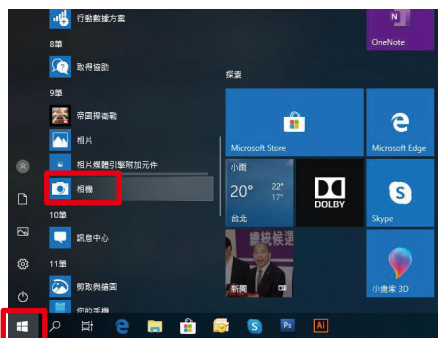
行動數據方案
8畫
取得協助
9畫
帝國推薦範
相片
相片媒體引擎附加元件
相機
10畫
訊息中心
11畫
教取與繪圖
你的手機
OneNote
探索
Microsoft Store
Microsoft Edge
小雨
20°
22°
17°
台北
DOLBY
Skype
新聞
小畫家 3D